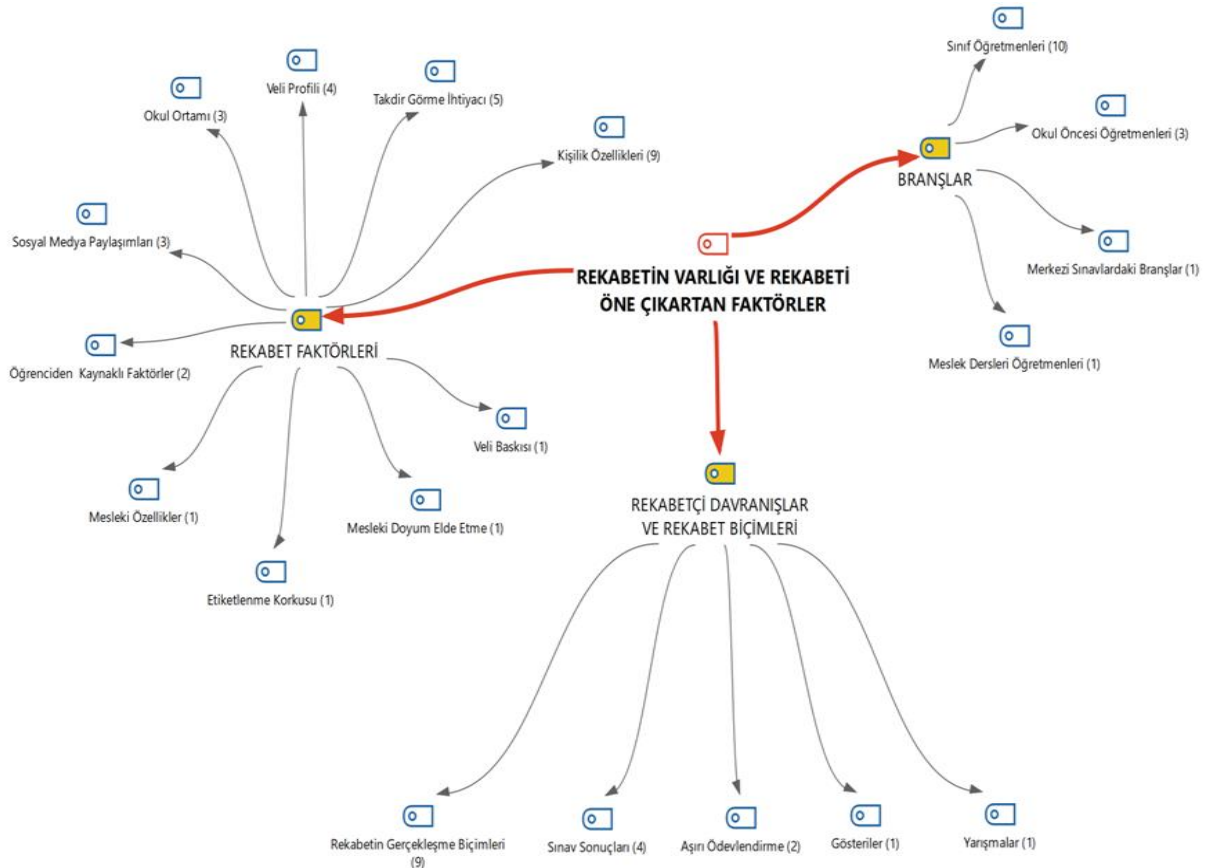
REKABETİN VARLIĞI VE REKABETİ ÖNE ÇIKARTAN FAKTÖRLER

BRANŞLAR

Sınıf Öğretmenleri (10)

Okul Öncesi Öğretmenleri (3)

Merkezi Sınavlardaki Branşlar (1)

Meslek Dersleri Öğretmenleri (1)

REKABET FAKTÖRLERİ

Okul Ortamı (3)

Veli Profili (4)

Takdir Görme İhtiyacı (5)

Kişilik Özellikleri (9)

Sosyal Medya Paylaşımları (3)

Öğrenciden Kaynaklı Faktörler (2)

Veli Baskısı (1)

Mesleki Özellikler (1)

Mesleki Doyum Elde Etme (1)

Etiketlenme Korkusu (1)

REKABETÇİ DAVRANIŞLAR VE REKABET BİÇİMLERİ

Rekabetin Gerçekleşme Biçimleri (9)

Sınav Sonuçları (4)

Aşırı Ödevlendirme (2)

Gösteriler (1)

Yarışmalar (1)